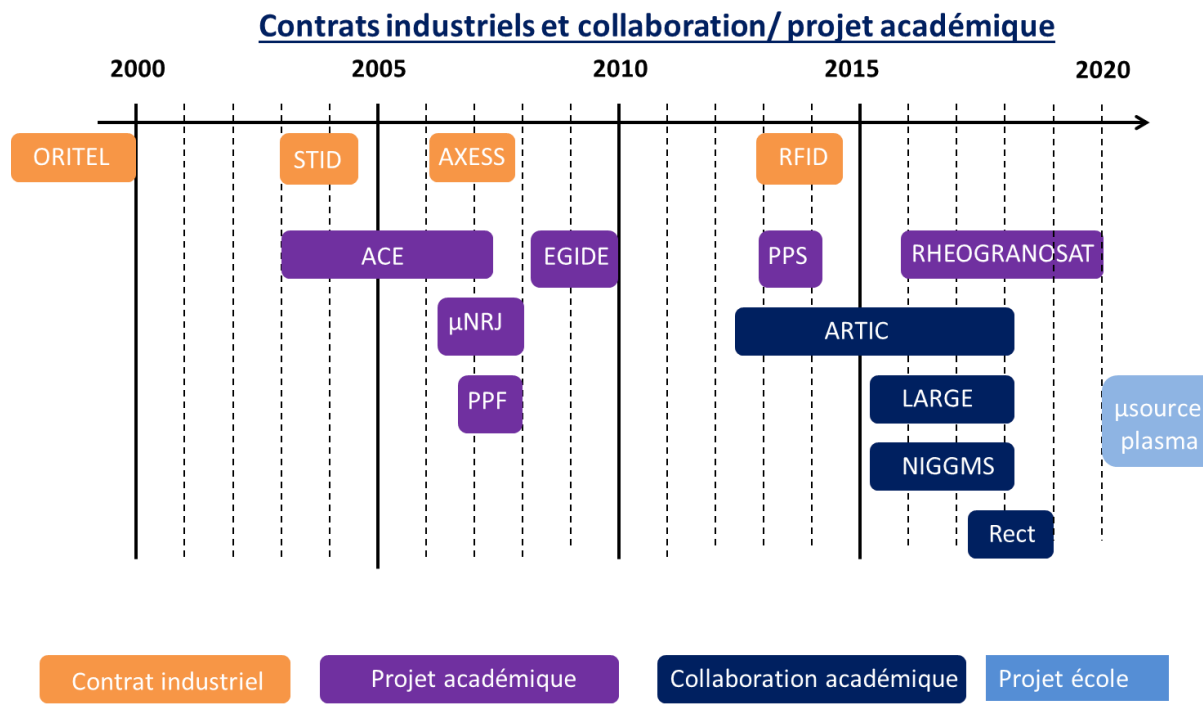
Contrats industriels et collaboration/ projet académique

2000
2005
2010
2015
2020

ORITEL
STID
AXESS
RFID

ACE
EGIDE
PPS
RHEOGRANOSAT

µNRJ
ARTIC

PPF
LARGE
µsource plasma

NIGGMS

Rect

Contrat industriel
Projet académique
Collaboration académique
Projet école